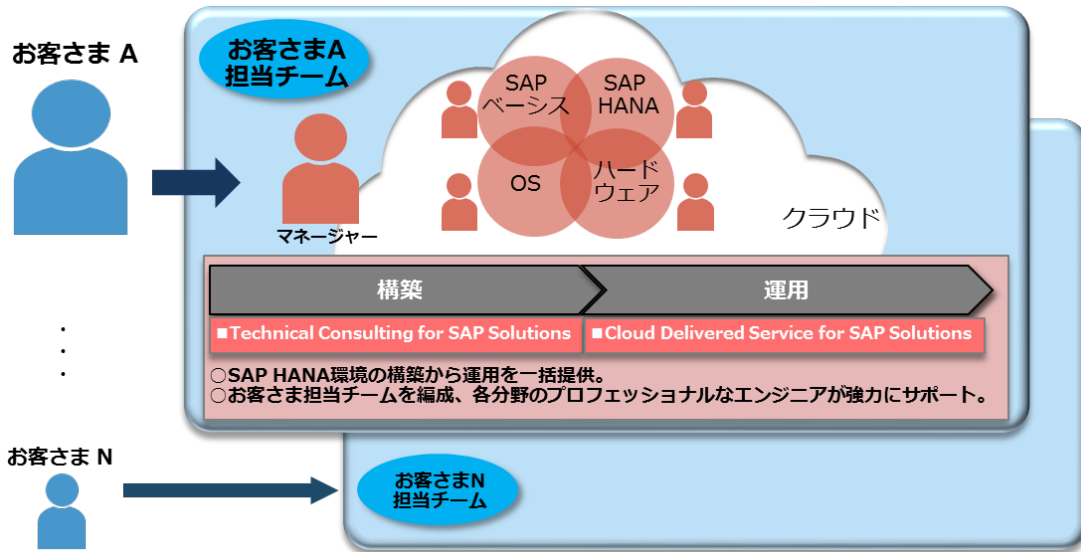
お客さま A

お客さまA
担当チーム

SAP
ベーシス

SAP
HANA

OS

ハード
ウェア

クラウド

マネージャー

構築

運用

■Technical Consulting for SAP Solutions

■Cloud Delivered Service for SAP Solutions

○SAP HANA環境の構築から運用を一括提供。
○お客さま担当チームを編成、各分野のプロフェッショナルなエンジニアが強力にサポート。

・
・
・

お客さま N

お客さまN
担当チーム